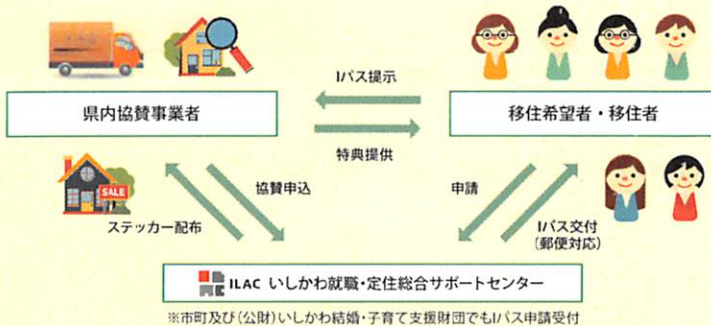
Iパス提示

県内協賛事業者

移住希望者・移住者

特典提供

SALE

協賛申込

申請

ステッカー配布

Iパス交付
（郵便対応）

ILAC いしかわ就職・定住総合サポートセンター

※市町及び（公財）いしかわ結婚・子育て支援財団でもIパス申請受付